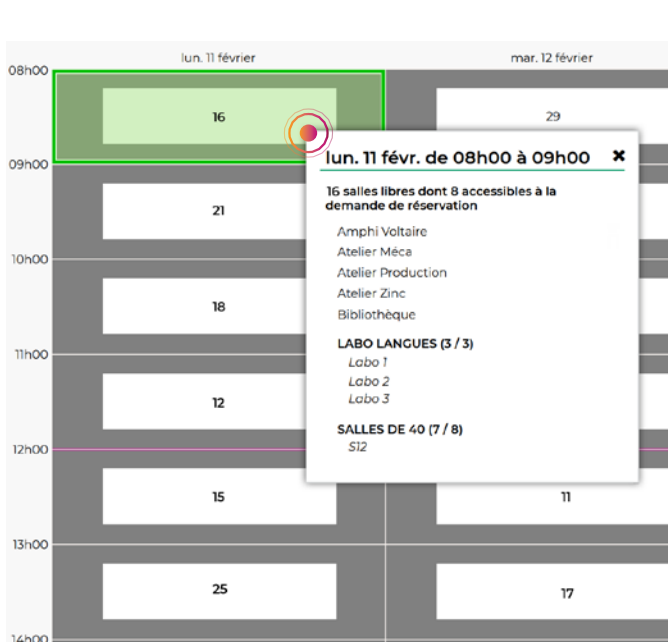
lun. 11 février

mar. 12 février

08h00

16

29

09h00

21

10h00

18

11h00

12

12h00

15

11

13h00

25

17

14h00

lun. 11 févr. de 08h00 à 09h00 ✖

16 salles libres dont 8 accessibles à la demande de réservation

Amphi Voltaire
Atelier Méca
Atelier Production
Atelier Zinc
Bibliothèque

LABO LANGUES (3 / 3)
Labo 1
Labo 2
Labo 3

SALLES DE 40 (7 / 8)
S12